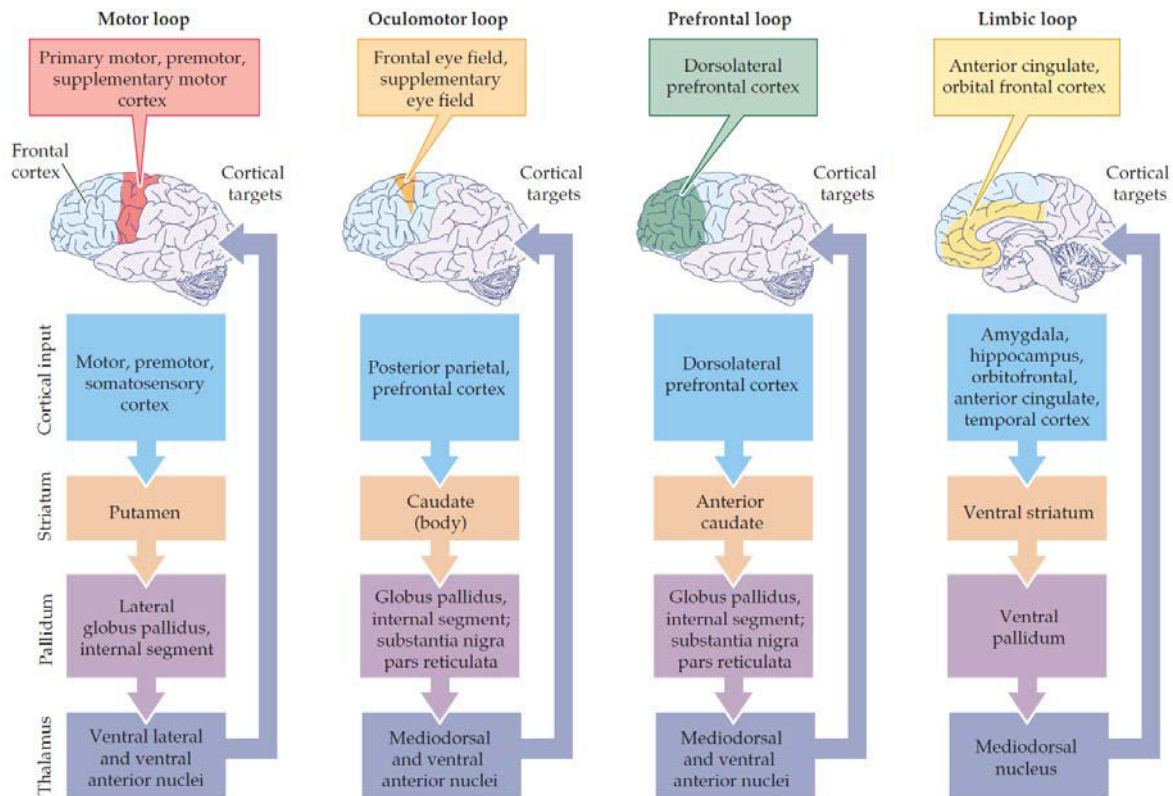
Motor loop

Primary motor, premotor, supplementary motor cortex

Frontal cortex

Cortical targets

Oculomotor loop

Frontal eye field, supplementary eye field

Cortical targets

Prefrontal loop

Dorsolateral prefrontal cortex

Cortical targets

Limbic loop

Anterior cingulate, orbital frontal cortex

Cortical targets

Cortical input

Motor, premotor, somatosensory cortex

Posterior parietal, prefrontal cortex

Dorsolateral prefrontal cortex

Amygdala, hippocampus, orbitofrontal, anterior cingulate, temporal cortex

Striatum

Putamen

Caudate (body)

Anterior caudate

Ventral striatum

Pallidum

Lateral globus pallidus, internal segment

Globus pallidus, internal segment; substantia nigra pars reticulata

Globus pallidus, internal segment; substantia nigra pars reticulata

Ventral pallidum

Thalamus

Ventral lateral and ventral anterior nuclei

Mediodorsal and ventral anterior nuclei

Mediodorsal and ventral anterior nuclei

Mediodorsal nucleus